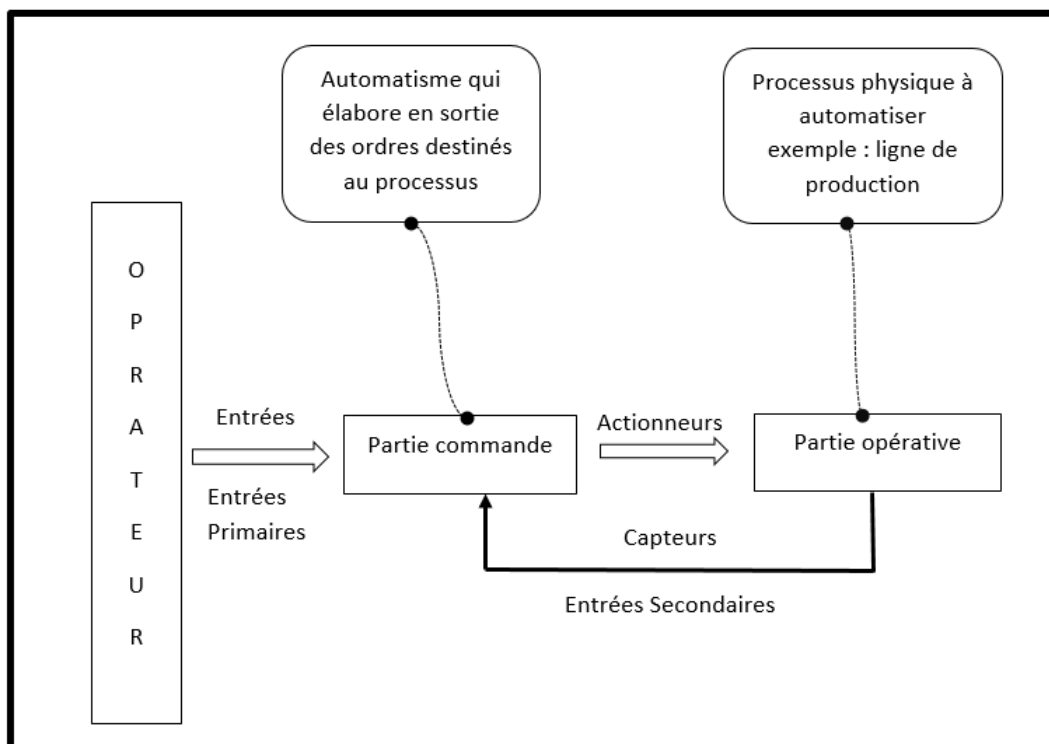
Automatisme qui élabore en sortie des ordres destinés au processus

Processus physique à automatiser exemple : ligne de production

O
P
R
A
T
E
U
R

Entrées

Entrées Primaires

Partie commande

Actionneurs

Partie opérative

Capteurs

Entrées Secondaires